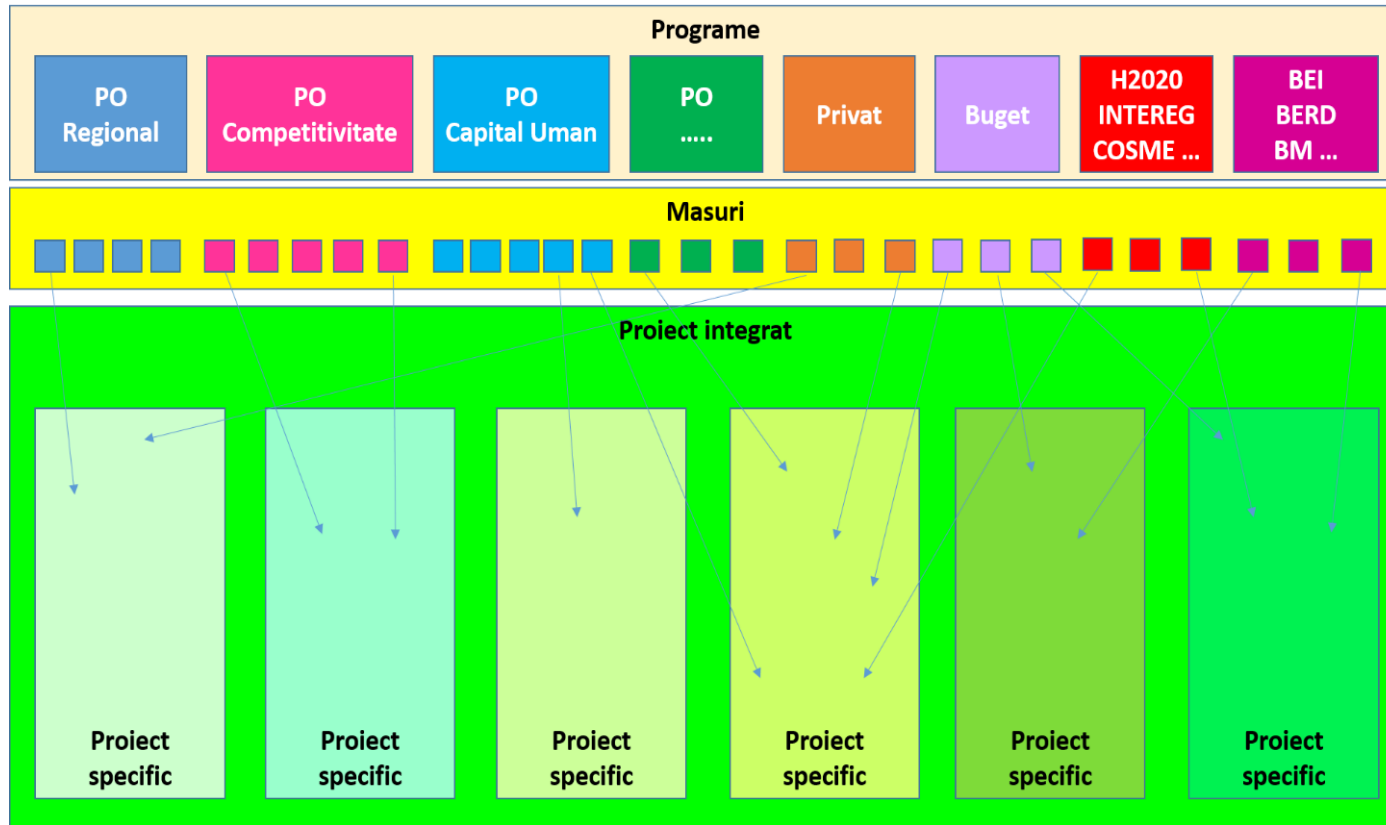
Programe

PO Regional

PO Competitivitate

PO Capital Uman

PO .....

Privat

Buget

H2020 INTEREG COSME ...

BEI BERD BM ...

Masuri

Proiect integrat

Proiect specific

Proiect specific

Proiect specific

Proiect specific

Proiect specific

Proiect specific